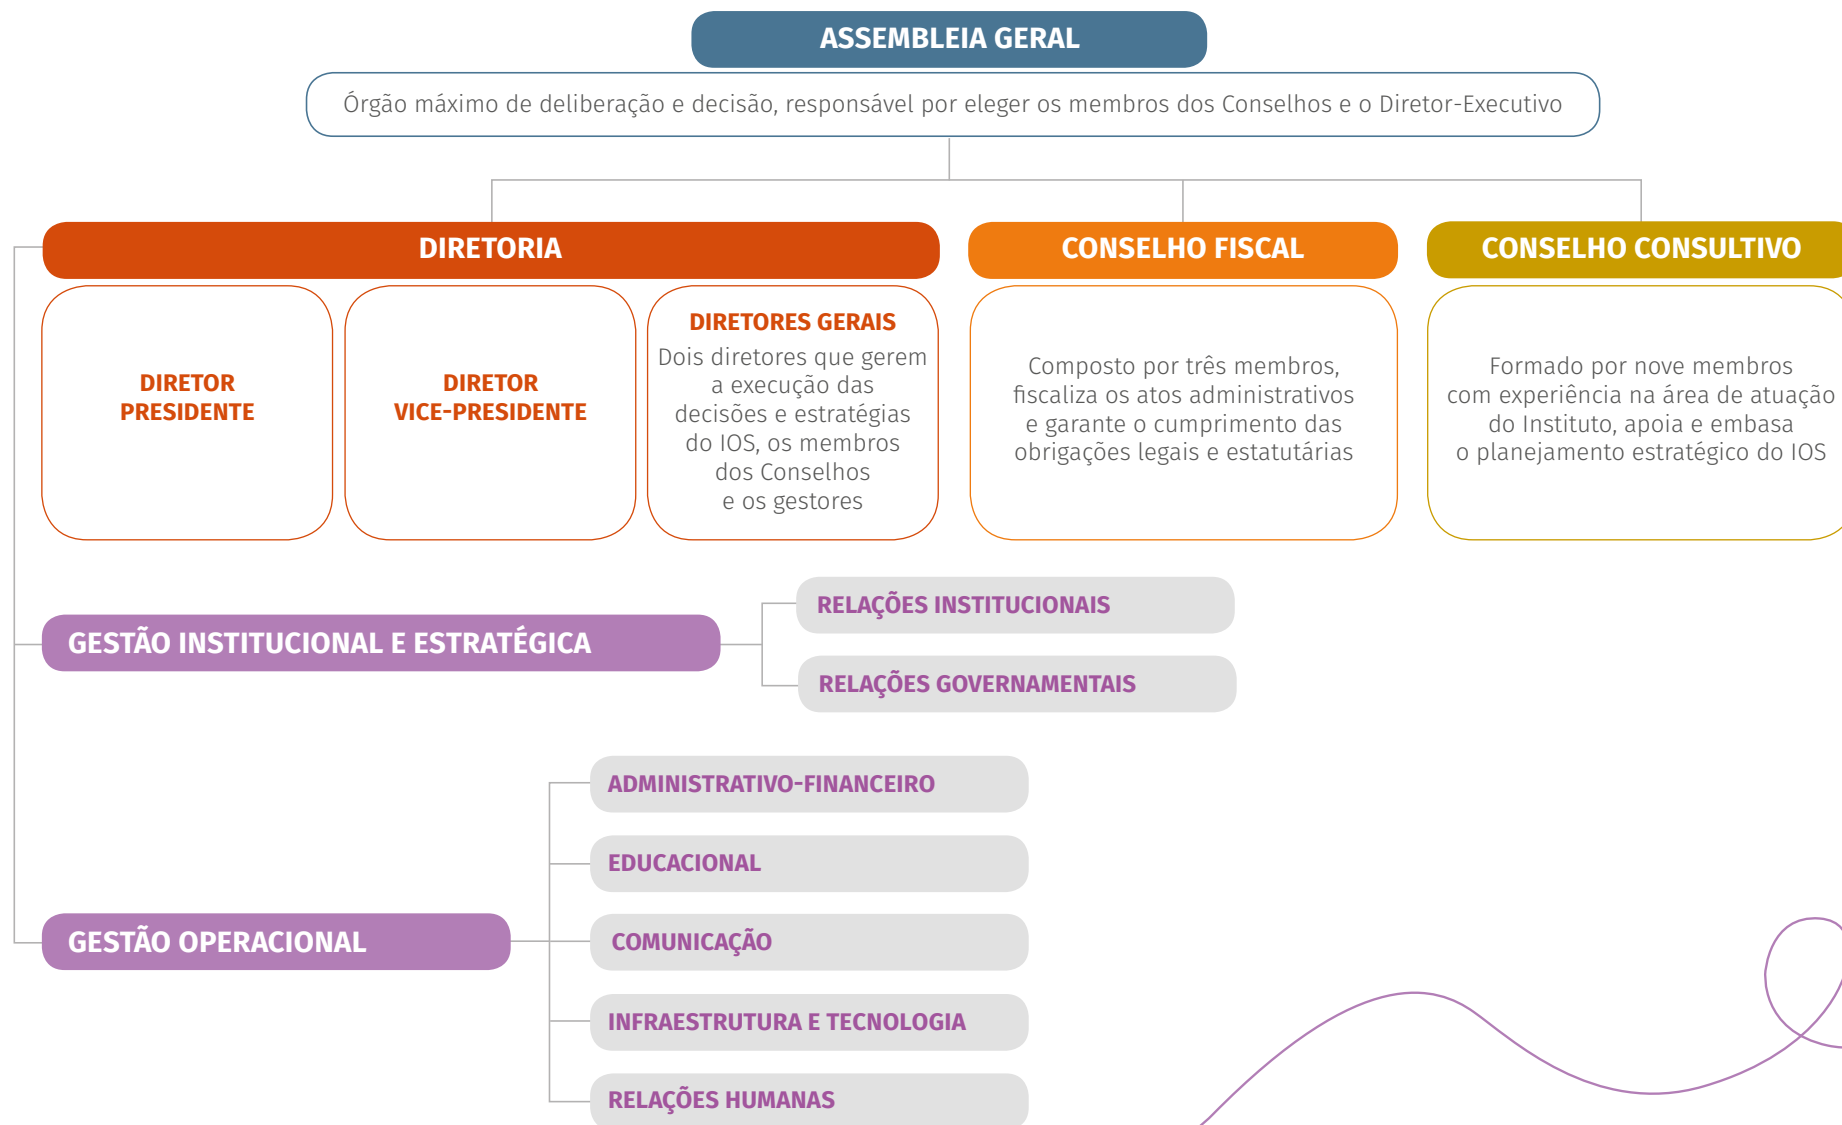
ASSEMBLEIA GERAL

Órgão máximo de deliberação e decisão, responsável por eleger os membros dos Conselhos e o Diretor-Executivo

DIRETORIA

DIRETOR PRESIDENTE

DIRETOR VICE-PRESIDENTE

DIRETORES GERAIS
Dois diretores que gerem a execução das decisões e estratégias do IOS, os membros dos Conselhos e os gestores

CONSELHO FISCAL

Composto por três membros, fiscaliza os atos administrativos e garante o cumprimento das obrigações legais e estatutárias

CONSELHO CONSULTIVO

Formado por nove membros com experiência na área de atuação do Instituto, apoia e embasa o planejamento estratégico do IOS

GESTÃO INSTITUCIONAL E ESTRATÉGICA

RELAÇÕES INSTITUCIONAIS

RELAÇÕES GOVERNAMENTAIS

GESTÃO OPERACIONAL

ADMINISTRATIVO-FINANCEIRO

EDUCACIONAL

COMUNICAÇÃO

INFRAESTRUTURA E TECNOLOGIA

RELAÇÕES HUMANAS